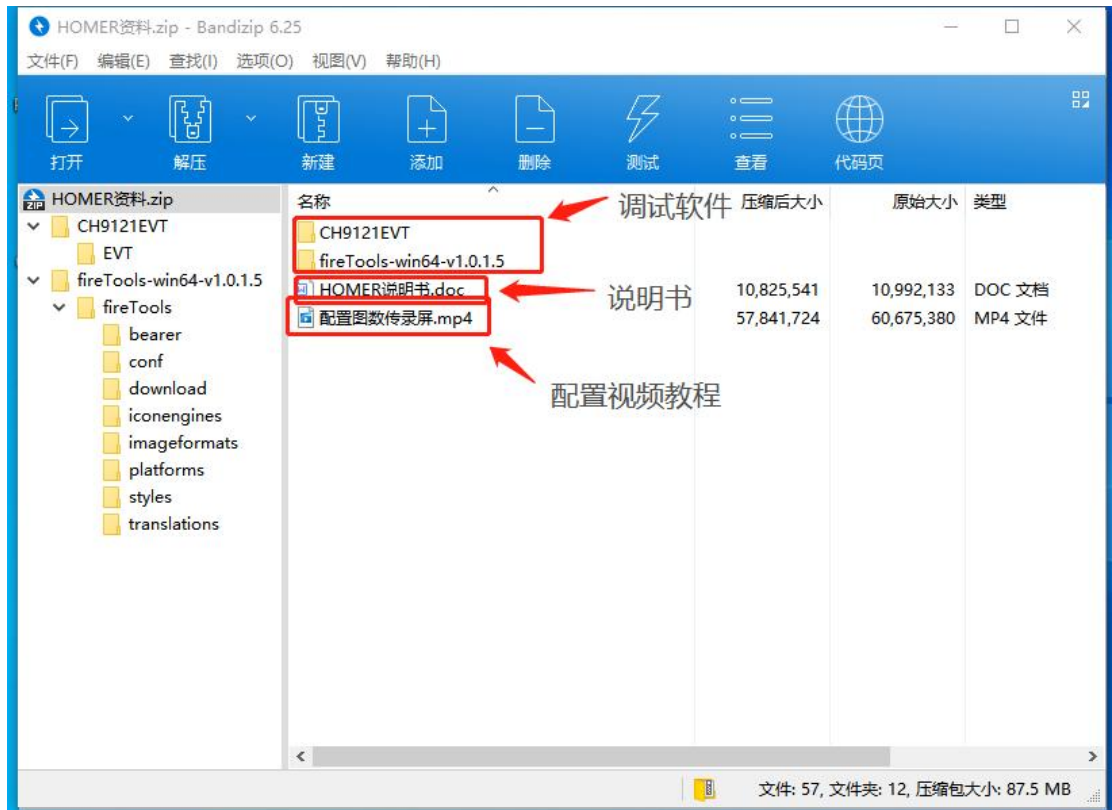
HOMER资料.zip - Bandizip 6.25

文件(F) 编辑(E) 查找(I) 选项(O) 视图(V) 帮助(H)

打开 解压 新建 添加 删除 测试 查看 代码页

HOMER资料.zip
CH9121EVT
EVT
fireTools-win64-v1.0.1.5
fireTools
bearer
conf
download
iconengines
imageformats
platforms
styles
translations

| 名称 | 压缩后大小 | 原始大小 | 类型 |
|---|---|---|---|
| CH9121EVT | | | |
| fireTools-win64-v1.0.1.5 | | | |
| HOMER说明书.doc | 10,825,541 | 10,992,133 | DOC 文档 |
| 配置图数传录屏.mp4 | 57,841,724 | 60,675,380 | MP4 文件 |

调试软件

说明书

配置视频教程

文件: 57, 文件夹: 12, 压缩包大小: 87.5 MB